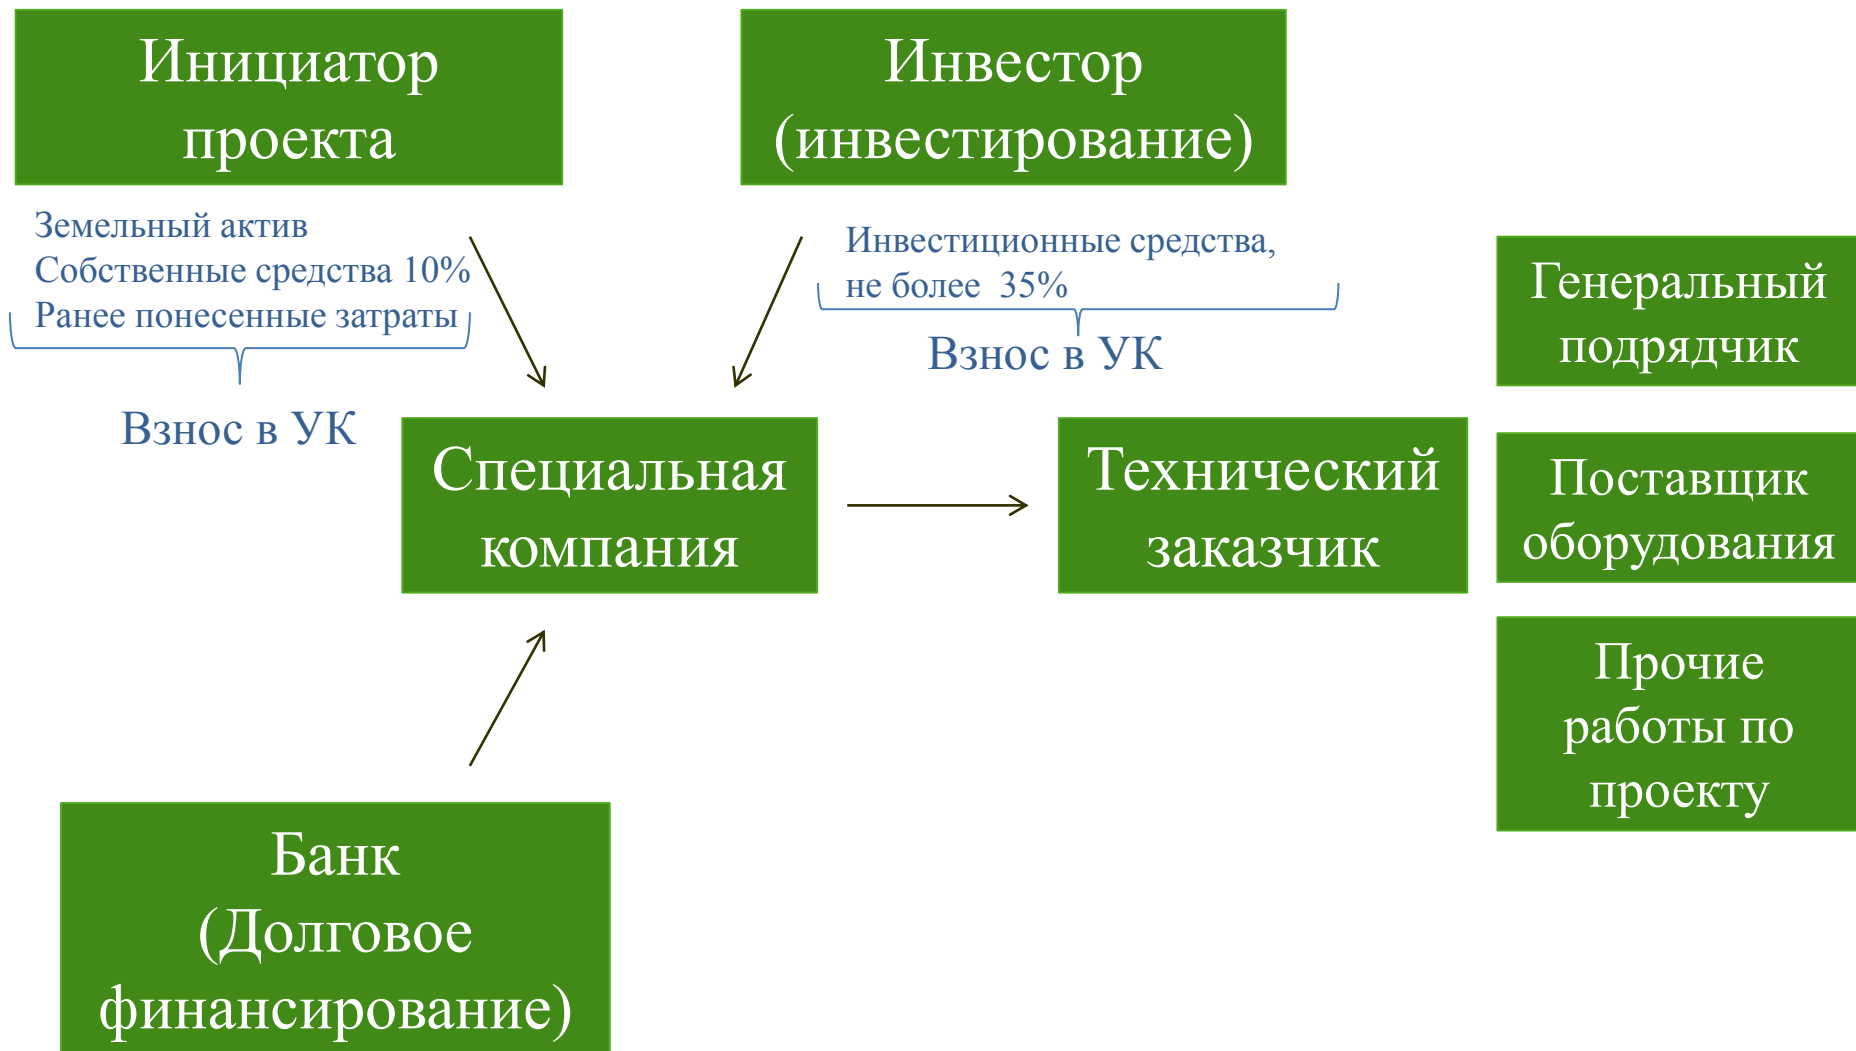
Инициатор проекта

Инвестор (инвестирование)

Земельный актив
Собственные средства 10%
Ранее понесенные затраты

Взнос в УК

Инвестиционные средства, не более 35%

Взнос в УК

Генеральный подрядчик

Специальная компания

Технический заказчик

Поставщик оборудования

Прочие работы по проекту

Банк (Долговое финансирование)